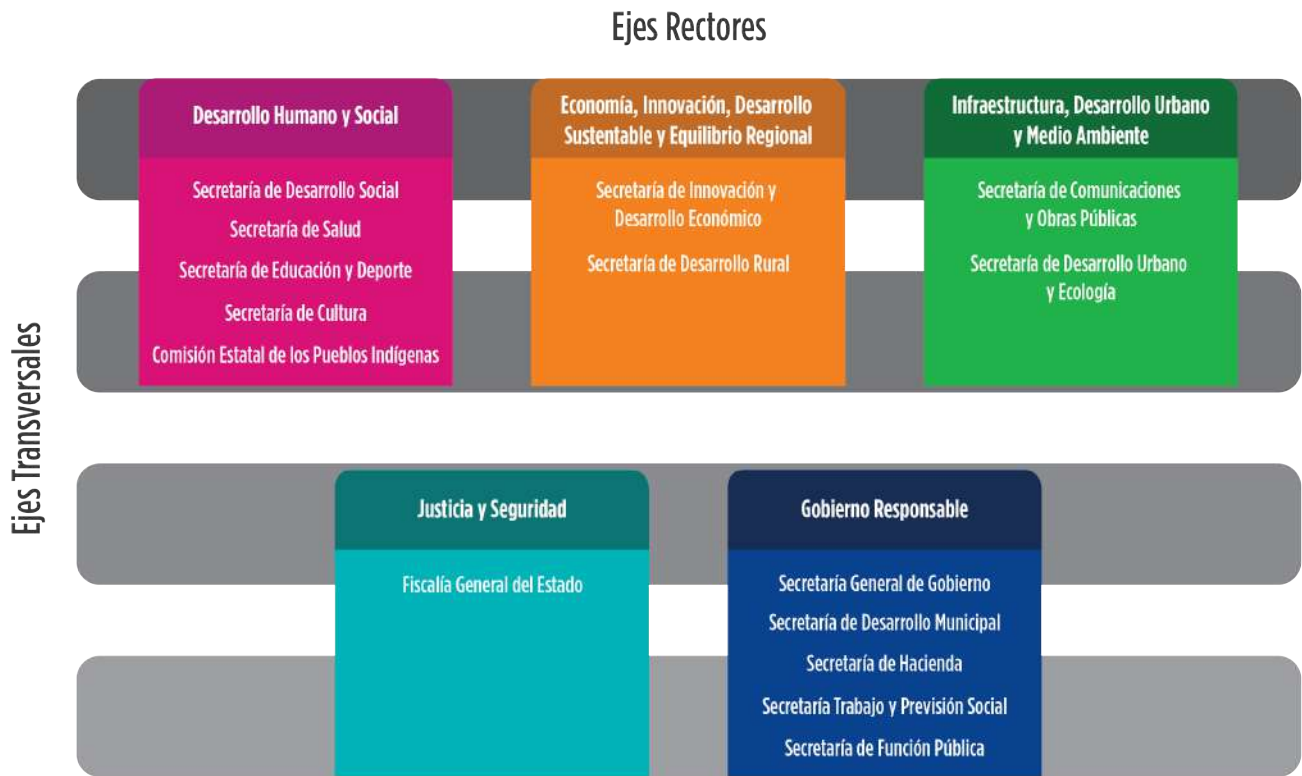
Ejes Rectores

Ejes Transversales

Desarrollo Humano y Social

Secretaría de Desarrollo Social
Secretaría de Salud
Secretaría de Educación y Deporte
Secretaría de Cultura
Comisión Estatal de los Pueblos Indígenas

Economía, Innovación, Desarrollo Sustentable y Equilibrio Regional

Secretaría de Innovación y Desarrollo Económico

Secretaría de Desarrollo Rural

Infraestructura, Desarrollo Urbano y Medio Ambiente

Secretaría de Comunicaciones y Obras Públicas

Secretaría de Desarrollo Urbano y Ecología

Justicia y Seguridad

Fiscalía General del Estado

Gobierno Responsable

Secretaría General de Gobierno
Secretaría de Desarrollo Municipal
Secretaría de Hacienda
Secretaría Trabajo y Previsión Social
Secretaría de Función Pública